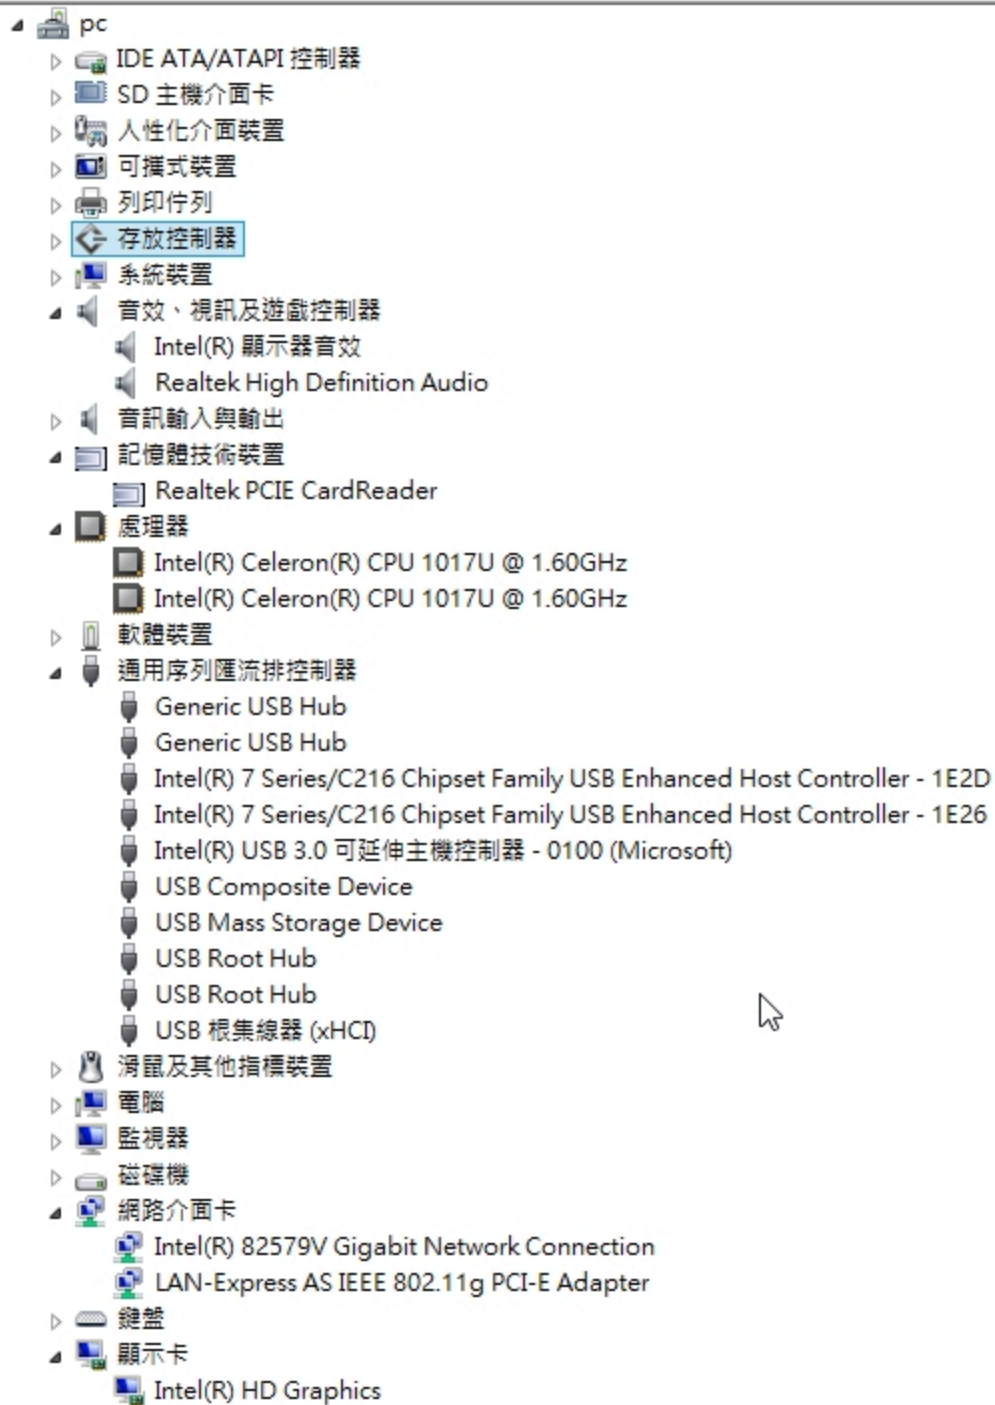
pc
IDE ATA/ATAPI 控制器
SD 主機介面卡
人性化介面裝置
可攜式裝置
列印佇列
存放控制器
系統裝置
音效、視訊及遊戲控制器
Intel(R) 顯示器音效
Realtek High Definition Audio
音訊輸入與輸出
記憶體技術裝置
Realtek PCIE CardReader
處理器
Intel(R) Celeron(R) CPU 1017U @ 1.60GHz
Intel(R) Celeron(R) CPU 1017U @ 1.60GHz
軟體裝置
通用序列匯流排控制器
Generic USB Hub
Generic USB Hub
Intel(R) 7 Series/C216 Chipset Family USB Enhanced Host Controller - 1E2D
Intel(R) 7 Series/C216 Chipset Family USB Enhanced Host Controller - 1E26
Intel(R) USB 3.0 可延伸主機控制器 - 0100 (Microsoft)
USB Composite Device
USB Mass Storage Device
USB Root Hub
USB Root Hub
USB 根集線器 (xHCI)
滑鼠及其他指標裝置
電腦
監視器
磁碟機
網路介面卡
Intel(R) 82579V Gigabit Network Connection
LAN-Express AS IEEE 802.11g PCI-E Adapter
鍵盤
顯示卡
Intel(R) HD Graphics